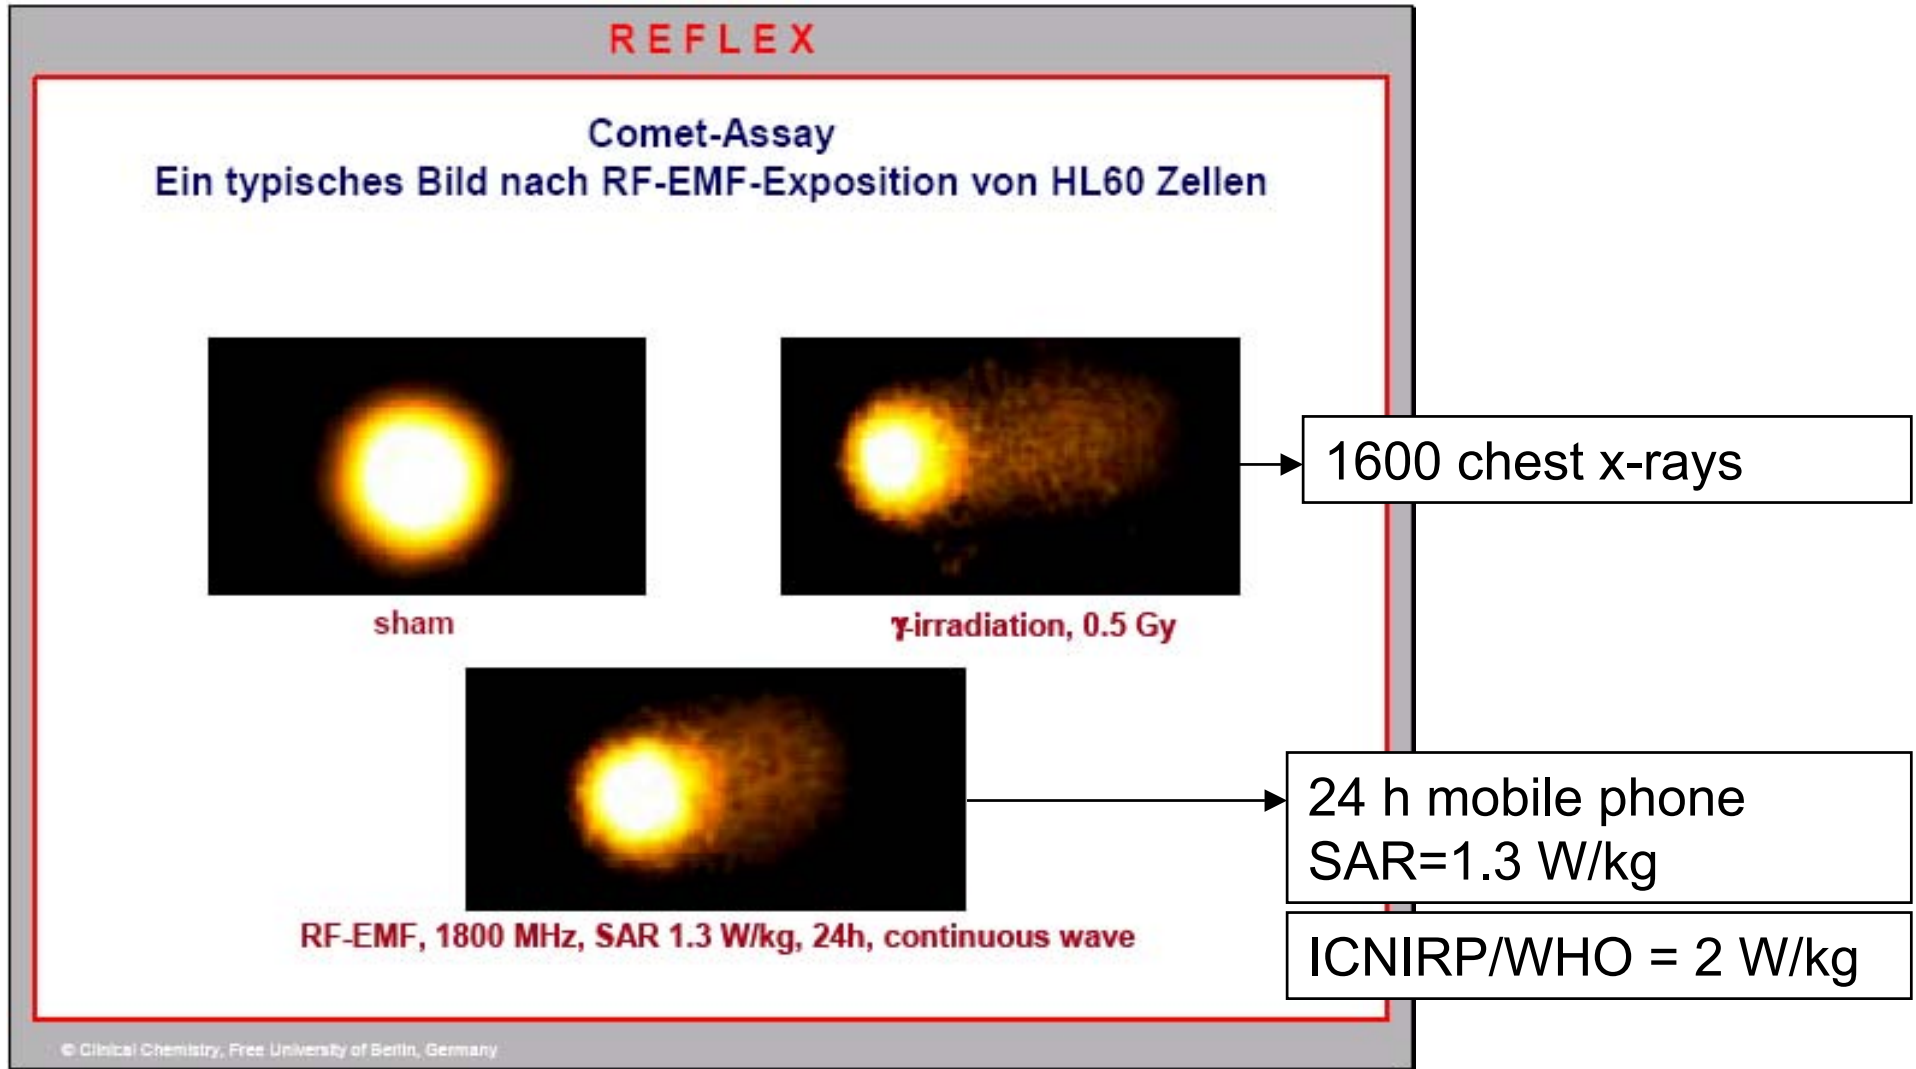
REFLEX

Comet-Assay
Ein typisches Bild nach RF-EMF-Exposition von HL60 Zellen

sham

γ-irradiation, 0.5 Gy

1600 chest x-rays

RF-EMF, 1800 MHz, SAR 1.3 W/kg, 24h, continuous wave

24 h mobile phone
SAR=1.3 W/kg

ICNIRP/WHO = 2 W/kg

© Clinical Chemistry, Free University of Berlin, Germany